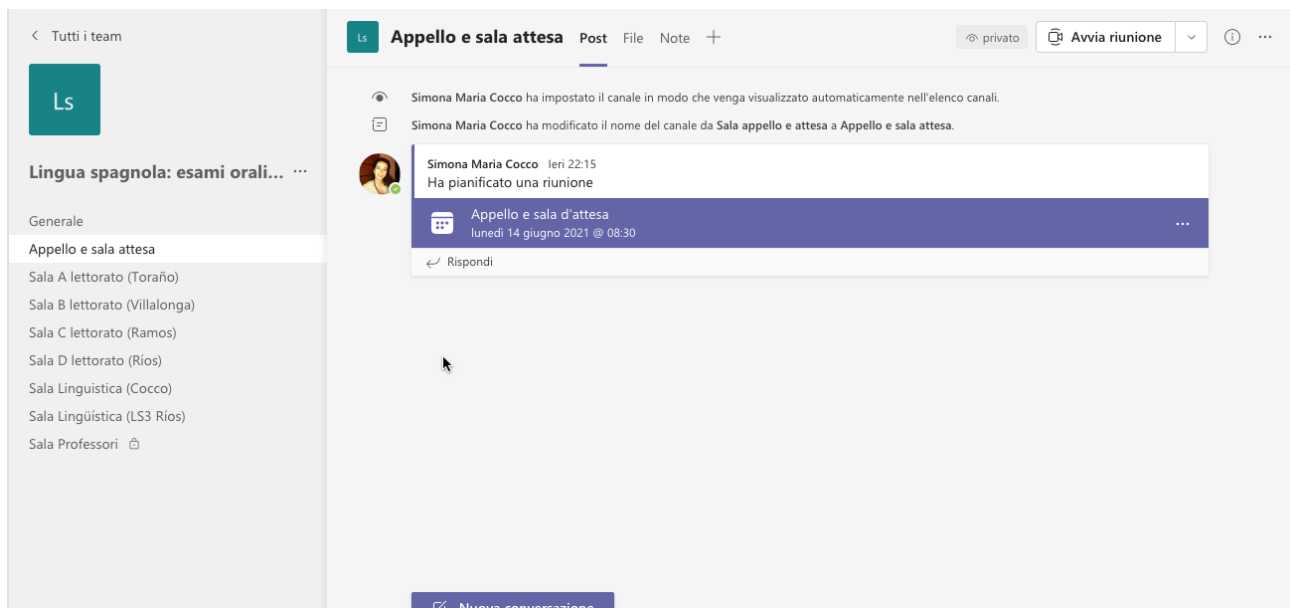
< Tutti i team

Ls

Lingua spagnola: esami orali... ···

Generale
Appello e sala attesa
Sala A lettorato (Toraño)
Sala B lettorato (Villalonga)
Sala C lettorato (Ramos)
Sala D lettorato (Ríos)
Sala Linguistica (Cocco)
Sala Lingüística (LS3 Ríos)
Sala Professori

Ls Appello e sala attesa Post File Note +

privato Avvia riunione

Simona Maria Cocco ha impostato il canale in modo che venga visualizzato automaticamente nell'elenco canali.

Simona Maria Cocco ha modificato il nome del canale da Sala appello e attesa a Appello e sala attesa.

Simona Maria Cocco Ieri 22:15
Ha pianificato una riunione

Appello e sala d'attesa
lunedì 14 giugno 2021 @ 08:30

Rispondi

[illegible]